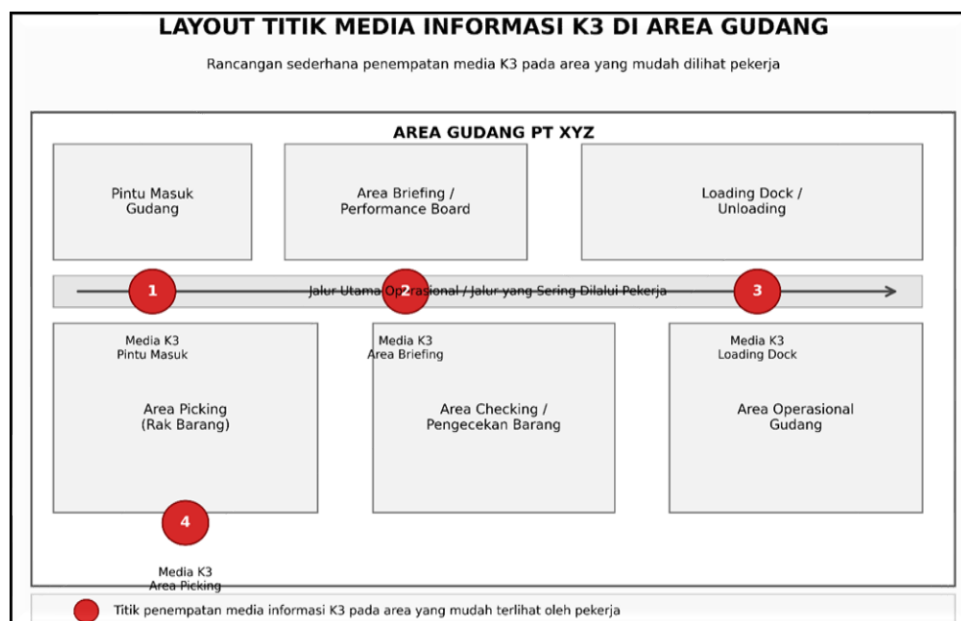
LAYOUT TITIK MEDIA INFORMASI K3 DI AREA GUDANG

Rancangan sederhana penempatan media K3 pada area yang mudah dilihat pekerja

AREA GUDANG PT XYZ

Pintu Masuk Gudang

Area Briefing / Performance Board

Loading Dock / Unloading

1

2

Jalur Utama Operasional / Jalur yang Sering Dilalui Pekerja

3

Media K3 Pintu Masuk

Media K3 Area Briefing

Media K3 Loading Dock

Area Picking (Rak Barang)

Area Checking / Pengecekan Barang

Area Operasional Gudang

4

Media K3 Area Picking

Titik penempatan media informasi K3 pada area yang mudah terlihat oleh pekerja